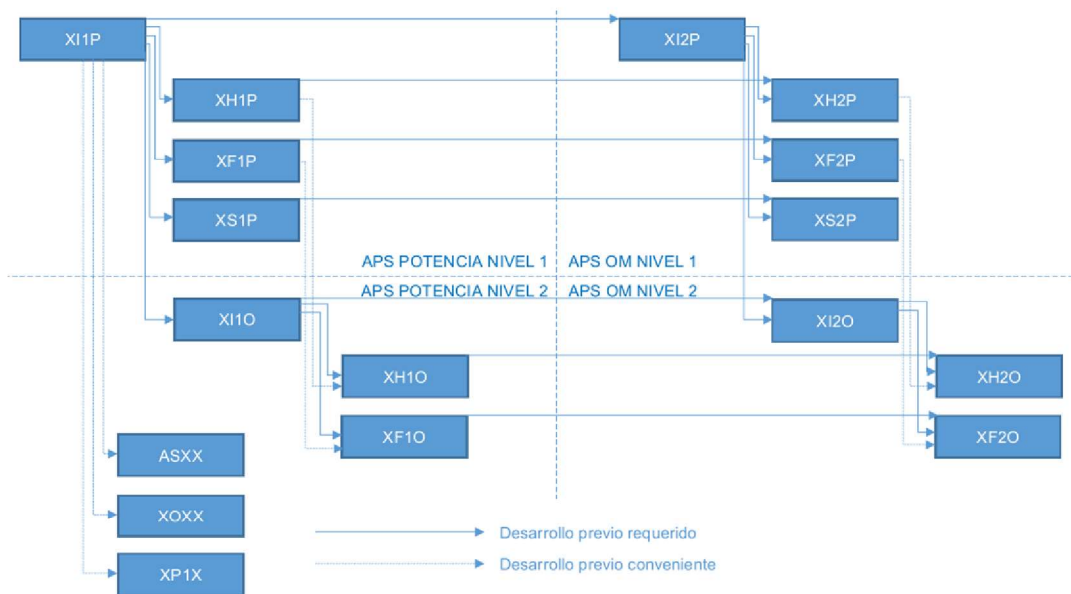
XI1P

XI2P

XH1P

XH2P

XF1P

XF2P

XS1P

XS2P

APS POTENCIA NIVEL 1

APS OM NIVEL 1

APS POTENCIA NIVEL 2

APS OM NIVEL 2

XI1O

XI2O

XH1O

XH2O

XF1O

XF2O

ASXX

XOXX

XP1X

Desarrollo previo requerido

Desarrollo previo conveniente